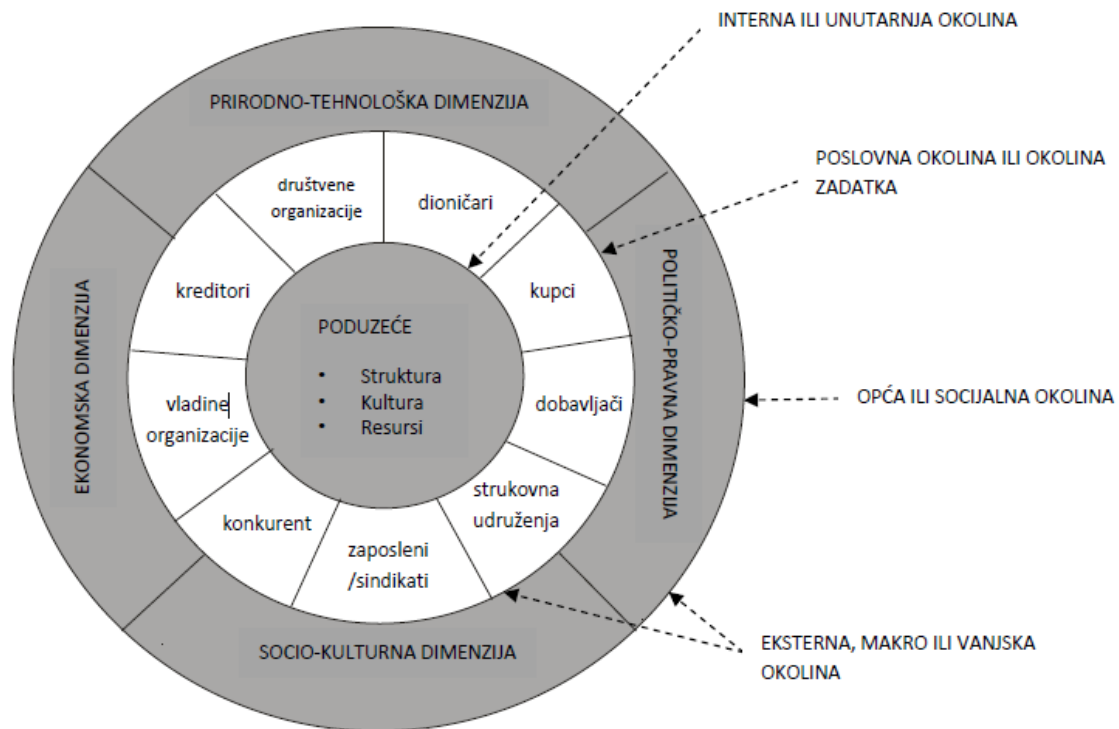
INTERNA ILI UNUTARNJA OKOLINA

PRIRODNO-TEHNOLOŠKA DIMENZIJA

POSLOVNA OKOLINA ILI OKOLINA ZADATKA

društvene organizacije

dioničari

kreditori

kupci

EKONOMSKA DIMENZIJA

PODUZEĆE

• Struktura
• Kultura
• Resursi

POLITIČKO-PRAVNA DIMENZIJA

OPĆA ILI SOCIJALNA OKOLINA

vladine organizacije

dobavljači

strukovna udruženja

konkurent

zaposleni /sindikati

SOCIO-KULTURNA DIMENZIJA

EKSTERNA, MAKRO ILI VANJSKA OKOLINA